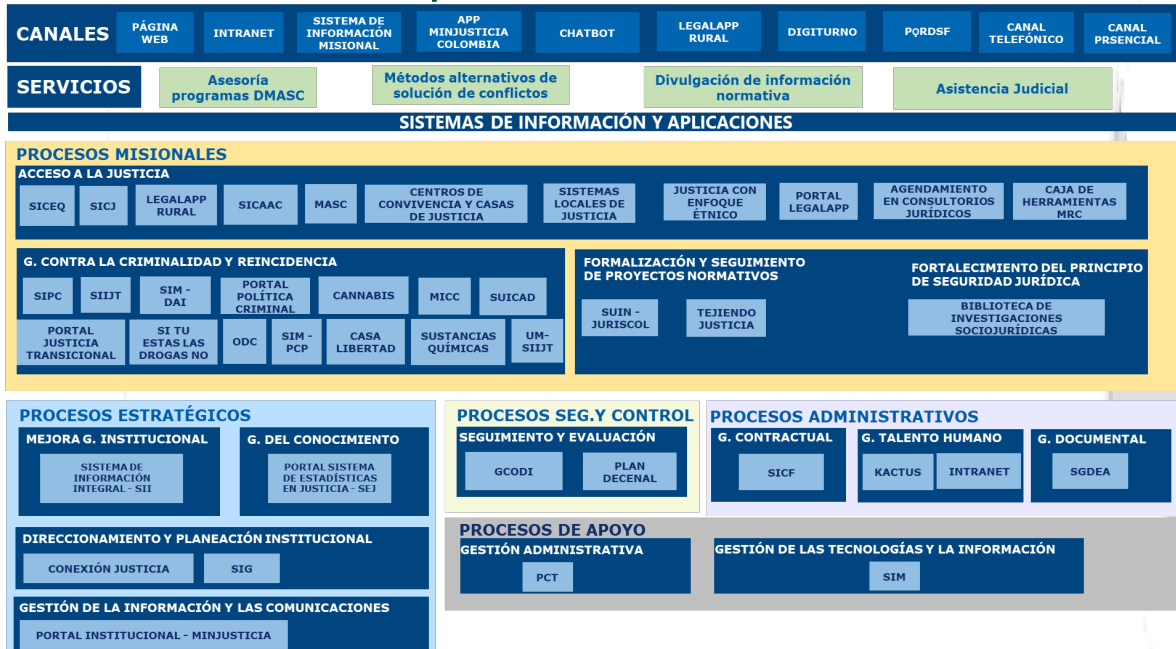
CANALES

PÁGINA WEB

INTRANET

SISTEMA DE INFORMACIÓN MISIONAL

APP MINJUSTICIA COLOMBIA

CHATBOT

LEGALAPP RURAL

DIGITURNO

PQRDSF

CANAL TELEFÓNICO

CANAL PRSENCIAL

SERVICIOS

Asesoría programas DMASC

Métodos alternativos de solución de conflictos

Divulgación de información normativa

Asistencia Judicial

SISTEMAS DE INFORMACIÓN Y APLICACIONES

PROCESOS MISIONALES

ACCESO A LA JUSTICIA

SICEQ

SICJ

LEGALAPP RURAL

SICAAC

MASC

CENTROS DE CONVIVENCIA Y CASAS DE JUSTICIA

SISTEMAS LOCALES DE JUSTICIA

JUSTICIA CON ENFOQUE ÉTNICO

PORTAL LEGALAPP

AGENDAMIENTO EN CONSULTORIOS JURÍDICOS

CAJA DE HERRAMIENTAS MRC

G. CONTRA LA CRIMINALIDAD Y REINCIDENCIA

SIPC

SIIJT

SIM - DAI

PORTAL POLÍTICA CRIMINAL

CANNABIS

MICC

SUICAD

PORTAL JUSTICIA TRANSICIONAL

SI TU ESTAS LAS DROGAS NO

ODC

SIM - PCP

CASA LIBERTAD

SUSTANCIAS QUÍMICAS

UM-SIIJT

FORMALIZACIÓN Y SEGUIMIENTO DE PROYECTOS NORMATIVOS

SUIN - JURISCOL

TEJIENDO JUSTICIA

FORTALECIMIENTO DEL PRINCIPIO DE SEGURIDAD JURÍDICA

BIBLIOTECA DE INVESTIGACIONES SOCIOJURÍDICAS

PROCESOS ESTRATÉGICOS

MEJORA G. INSTITUCIONAL

SISTEMA DE INFORMACIÓN INTEGRAL - SII

G. DEL CONOCIMIENTO

PORTAL SISTEMA DE ESTADÍSTICAS EN JUSTICIA - SEJ

DIRECCIONAMIENTO Y PLANEACIÓN INSTITUCIONAL

CONEXIÓN JUSTICIA

SIG

GESTIÓN DE LA INFORMACIÓN Y LAS COMUNICACIONES

PORTAL INSTITUCIONAL - MINJUSTICIA

PROCESOS SEG.Y CONTROL

SEGUIMIENTO Y EVALUACIÓN

GCODI

PLAN DECENAL

PROCESOS ADMINISTRATIVOS

G. CONTRACTUAL

SICF

G. TALENTO HUMANO

KACTUS

INTRANET

G. DOCUMENTAL

SGDEA

PROCESOS DE APOYO

GESTIÓN ADMINISTRATIVA

PCT

GESTIÓN DE LAS TECNOLOGÍAS Y LA INFORMACIÓN

SIM